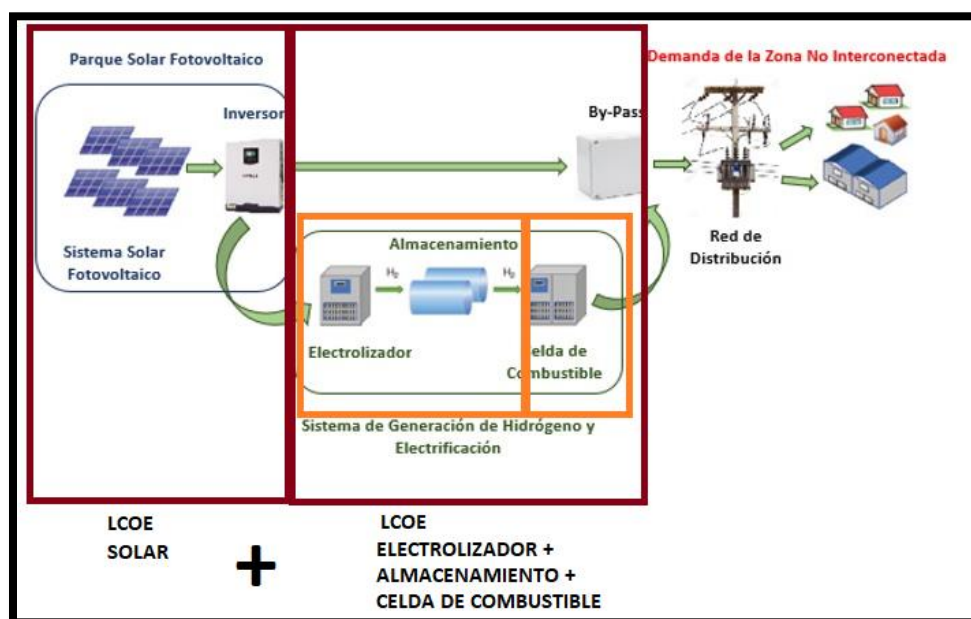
Parque Solar Fotovoltaico

Inversor

Sistema Solar Fotovoltaico

By-Pass

Demanda de la Zona No Interconectada

Red de Distribución

Almacenamiento

$H_2$

$H_2$

Electrolizador

Celda de Combustible

Sistema de Generación de Hidrógeno y Electrificación

LCOE SOLAR

+

LCOE ELECTROLIZADOR + ALMACENAMIENTO + CELDA DE COMBUSTIBLE